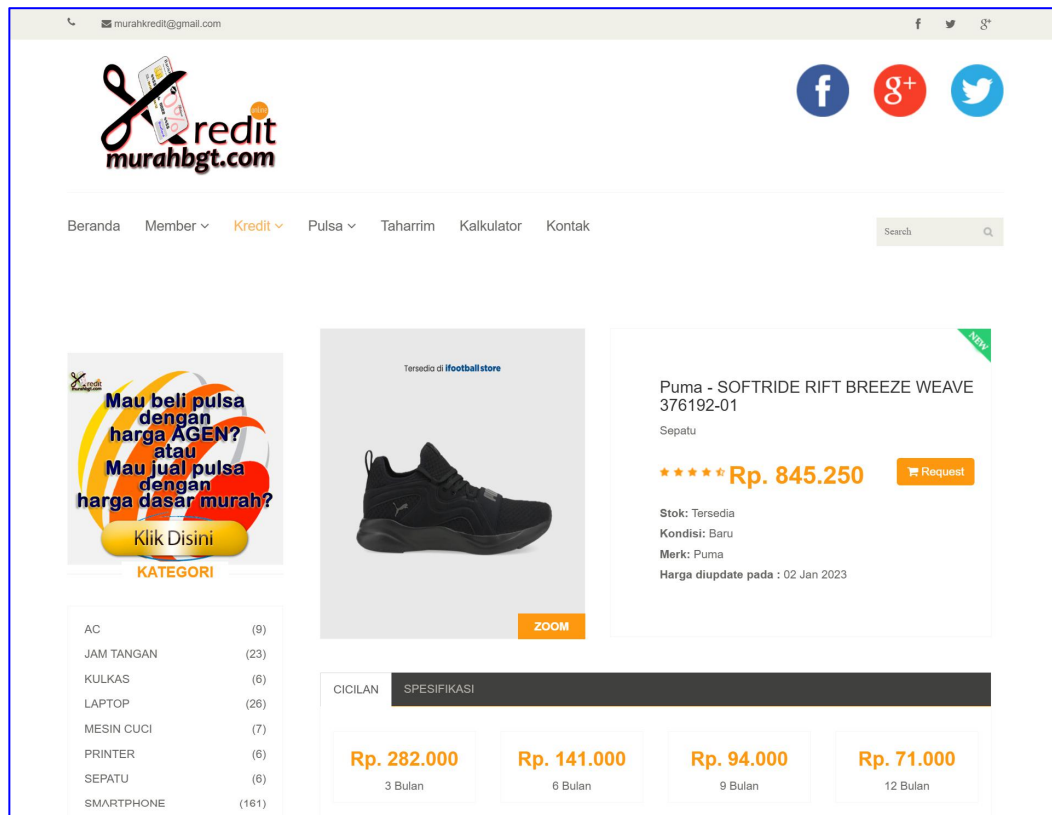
murahkredit@gmail.com

f g+

Kredit online murahbgt.com

Beranda Member Kredit Pulsa Taharrim Kalkulator Kontak

Search

Kredit murahbgt.com

Mau beli pulsa dengan harga AGEN? atau Mau jual pulsa dengan harga dasar murah?

Klik Disini

KATEGORI

| | |
|---|---|
| AC | (9) |
| JAM TANGAN | (23) |
| KULKAS | (6) |
| LAPTOP | (26) |
| MESIN CUCI | (7) |
| PRINTER | (6) |
| SEPATU | (6) |
| SMARTPHONE | (161) |

Tersedia di ifootball store

ZOOM

NEW

Puma - SOFTRIDE RIFT BREEZE WEAVE 376192-01

Sepatu

Rp. 845.250

Request

Stok: Tersedia
Kondisi: Baru
Merk: Puma
Harga diupdate pada : 02 Jan 2023

CICILAN SPESIFIKASI

Rp. 282.000
3 Bulan

Rp. 141.000
6 Bulan

Rp. 94.000
9 Bulan

Rp. 71.000
12 Bulan